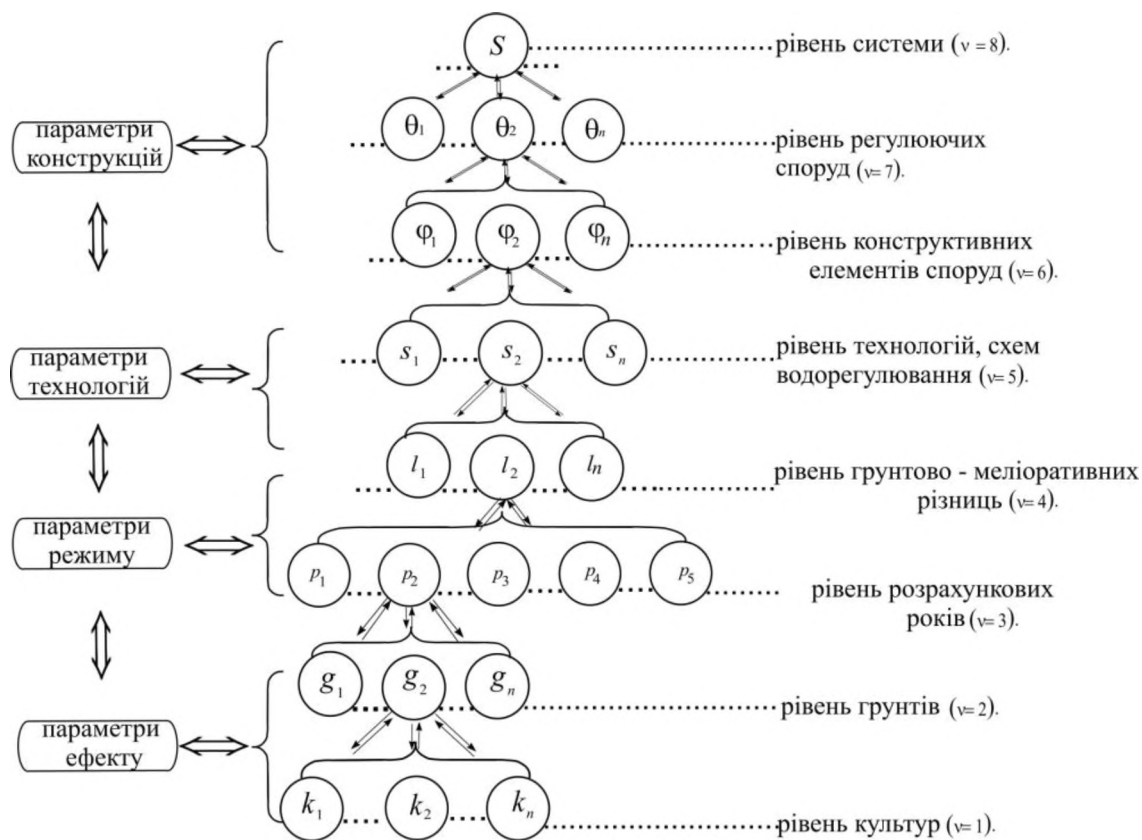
$S$ рівень системи ($\nu = 8$).

параметри конструкцій

$\theta_1$ $\theta_2$ $\theta_n$ рівень регулюючих споруд ($\nu = 7$).

$\varphi_1$ $\varphi_2$ $\varphi_n$ рівень конструктивних елементів споруд ($\nu = 6$).

параметри технологій

$s_1$ $s_2$ $s_n$ рівень технологій, схем водорегулювання ($\nu = 5$).

$l_1$ $l_2$ $l_n$ рівень грунтово - меліоративних різниць ($\nu = 4$).

параметри режиму

$p_1$ $p_2$ $p_3$ $p_4$ $p_5$ рівень розрахункових років ($\nu = 3$).

$g_1$ $g_2$ $g_n$ рівень грунтів ($\nu = 2$).

параметри ефекту

$k_1$ $k_2$ $k_n$ рівень культур ($\nu = 1$).